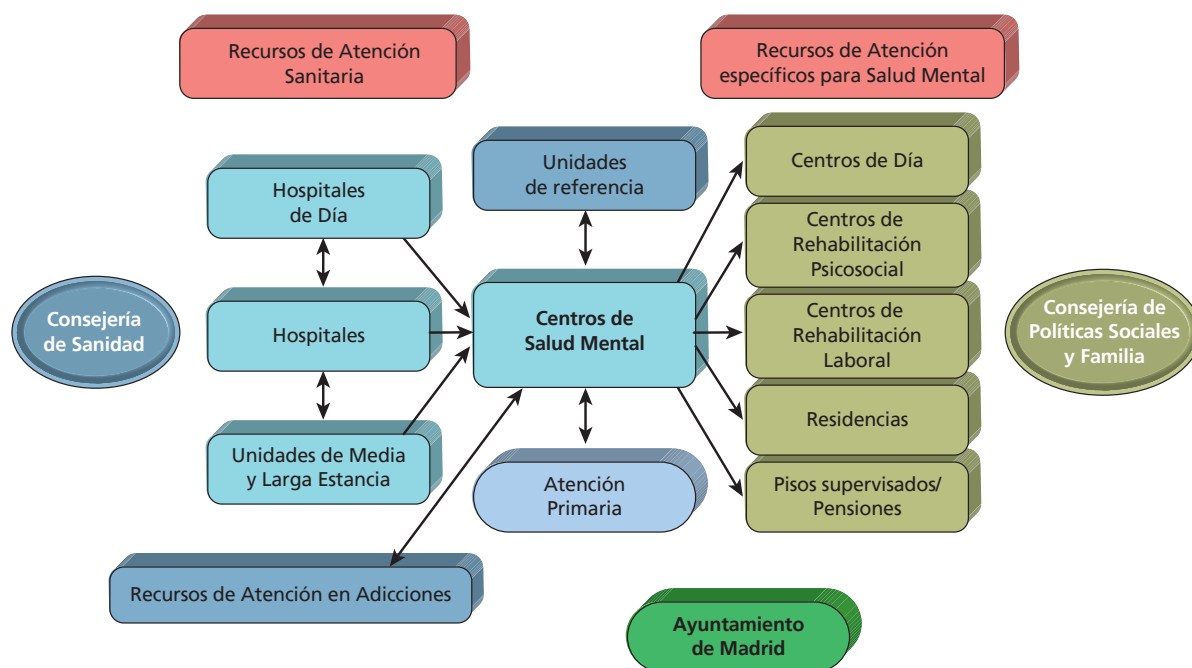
Recursos de Atención Sanitaria

Recursos de Atención específicos para Salud Mental

Hospitales de Día

Unidades de referencia

Centros de Día

Centros de Rehabilitación Psicosocial

Consejería de Sanidad

Hospitales

Centros de Salud Mental

Centros de Rehabilitación Laboral

Consejería de Políticas Sociales y Familia

Residencias

Unidades de Media y Larga Estancia

Atención Primaria

Pisos supervisados/ Pensiones

Recursos de Atención en Adicciones

Ayuntamiento de Madrid